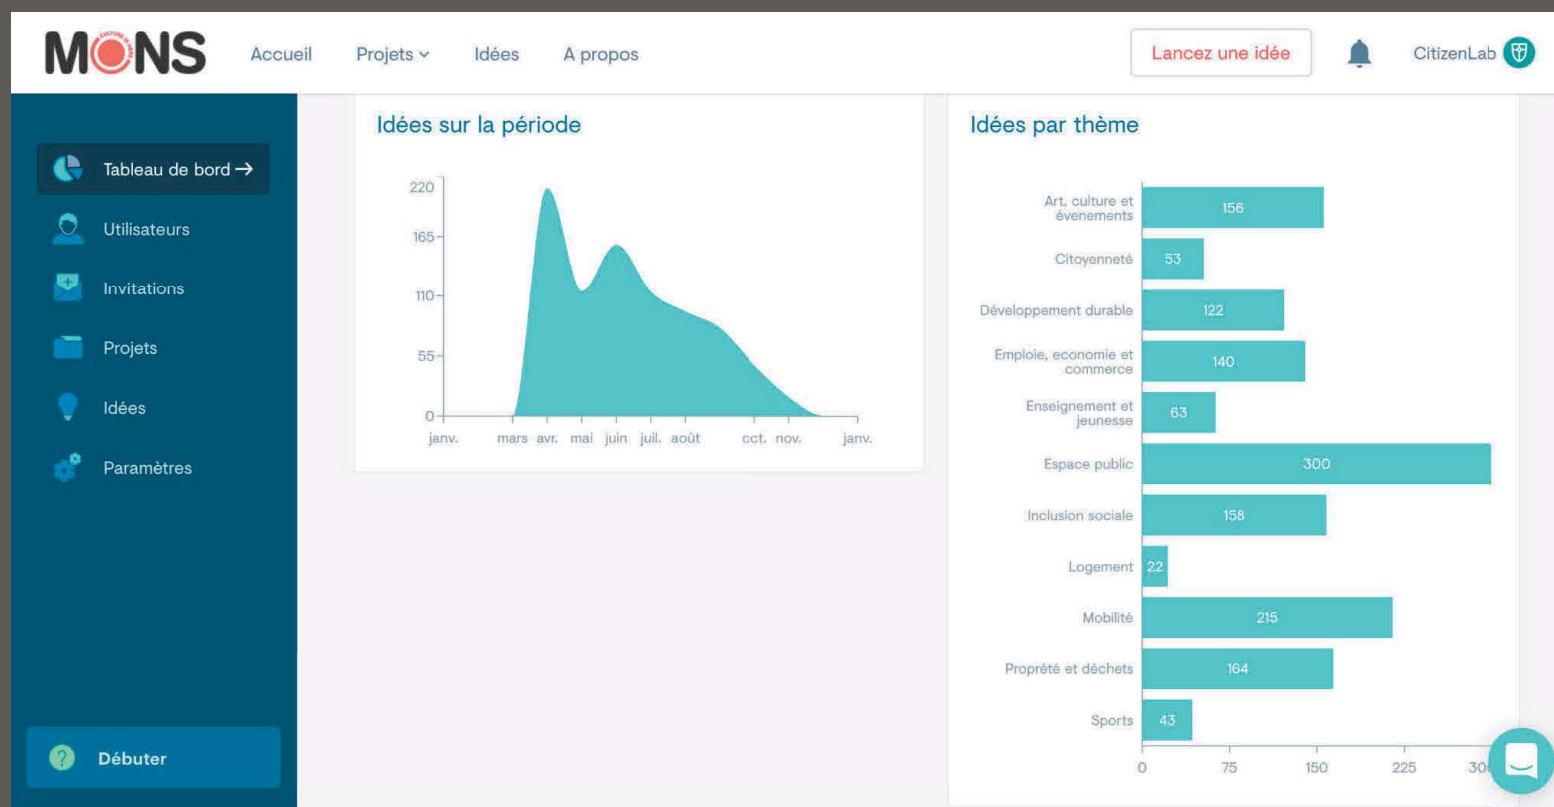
MONS

Accueil Projets Idées A propos

Lancez une idée

CitizenLab

Tableau de bord →

Utilisateurs

Invitations

Projets

Idées

Paramètres

Débuter

Idées sur la période

220
165
110
55
0

janv. mars avr. mai juin juil. août oct. nov. janv.

Idées par thème

Art, culture et évenements 156
Citoyenneté 53
Développement durable 122
Emploie, economie et commerce 140
Enseignement et jeunesse 63
Espace public 300
Inclusion sociale 158
Logement 22
Mobilité 215
Propreté et déchets 164
Sports 43

0 75 150 225 30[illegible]